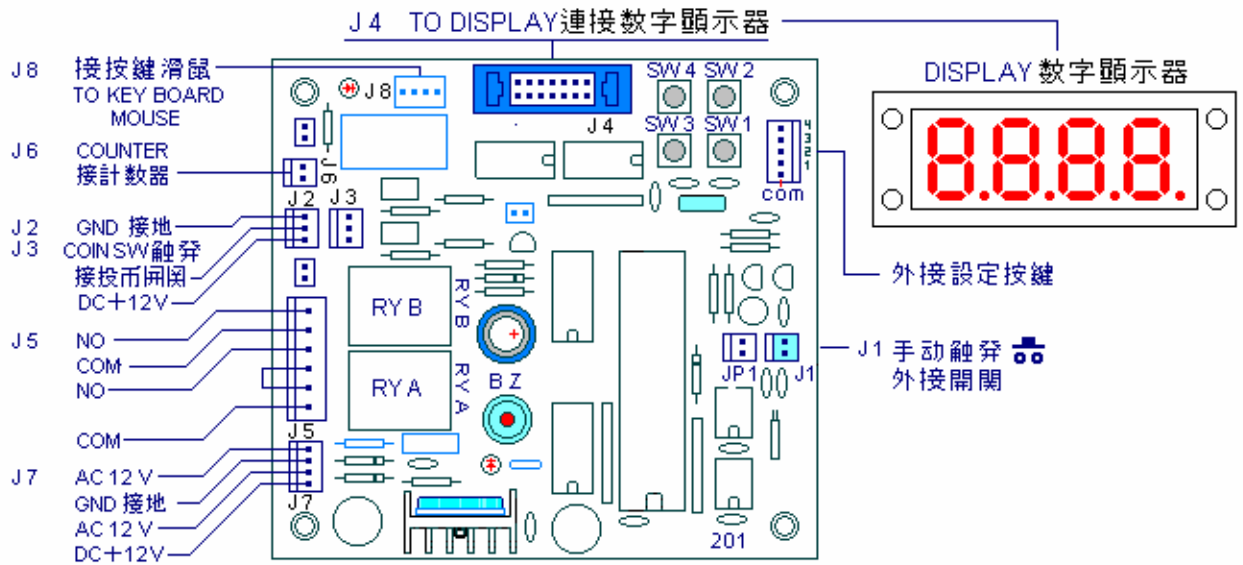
J 4 TO DISPLAY連接數字顯示器

DISPLAY 數字顯示器

8.8.8.8.

J 8 接按鍵滑鼠 TO KEY BOARD MOUSE

J 6 COUNTER 接計數器

J 2 GND 接地
J 3 COIN SW觸發 接投幣開関
DC＋12V

J 5 NO
COM
NO
COM

J 7 AC 12 V
GND 接地
AC 12 V
DC＋12V

J 8
J 4
SW 4 SW 2
SW 3 SW 1
4 3 2 1
com
J6
J 2 J 3
RY B
RY B
RY A
RY A
B Z
JP 1 J1
J 5
J7
201

外接設定按鍵

J 1 手动触発 外接開関